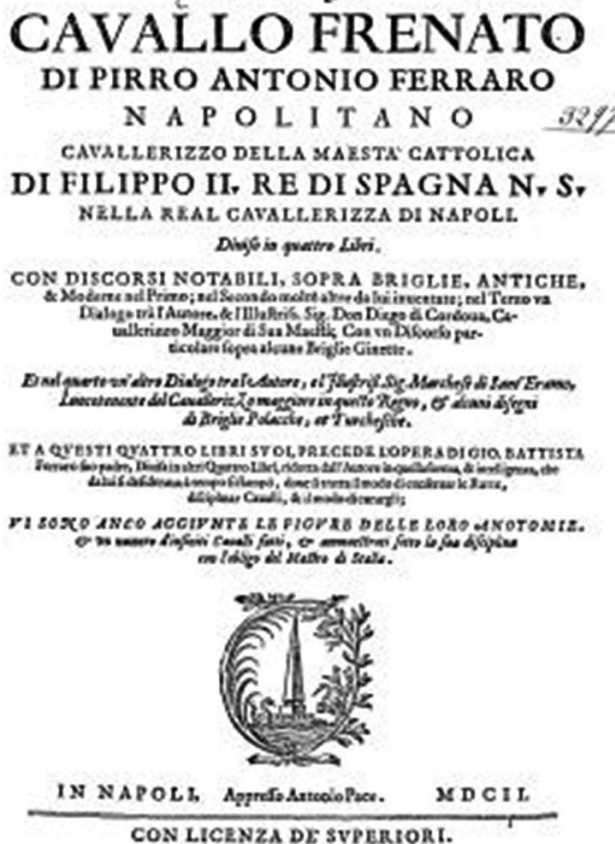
CAVALLO FRENATO
DI PIRRO ANTONIO FERRARO
NAPOLITANO
CAVALLERIZZO DELLA MAESTA' CATTOLICA
DI FILIPPO II. RE DI SPAGNA N. S.
NELLA REAL CAVALLERIZZA DI NAPOLI.
Diviso in quattro Libri.

CON DISCORSI NOTABILI, SOPRA BRIGLIE, ANTICHE, & Moderne nel Primo; nel Secondo molte altre da lui inventate; nel Terzo vn Dialogo trà l'Autore, & l'Illustriss. Sig. Don Diego di Cordoua, Cavallerizzo Maggior di Sua Maestà; Con vn Discorso particolare sopra alcune Briglie Ginette.

Et nel quarto vn'altro Dialogo tra l'Autore, e l'Illustriss. Sig. Marchese di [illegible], Luocotenente del Cavallerizzo maggiore in questo Regno, & alcuni disegni di Briglie Polacche, et Turchesche.

ET A QUESTI QUATTRO LIBRI SVOI, PRECEDE L'OPERA DI GIO. BATTISTA Ferraro suo padre, Diviso in altri Quattro Libri, richiesta dall'Autore in quell'eccellenza, & intelligenza, che da lui si desiderava, & vsava nell'insegnare, doue si tratta il modo di conservare le Razze, disciplinar Cavalli, & il modo di curargli;

VI SONO ANCO AGGIVNTE LE FIGVRE DELLE LORO ANOTOMIE. & vn numero d'infiniti Cavalli fatti, & ammaestrati sotto la sua disciplina con l'obligo del Mastro di Stalla.

IN NAPOLI, Appresso Antonio Pace. MDCIL
CON LICENZA DE' SVPERIORI.

32/7